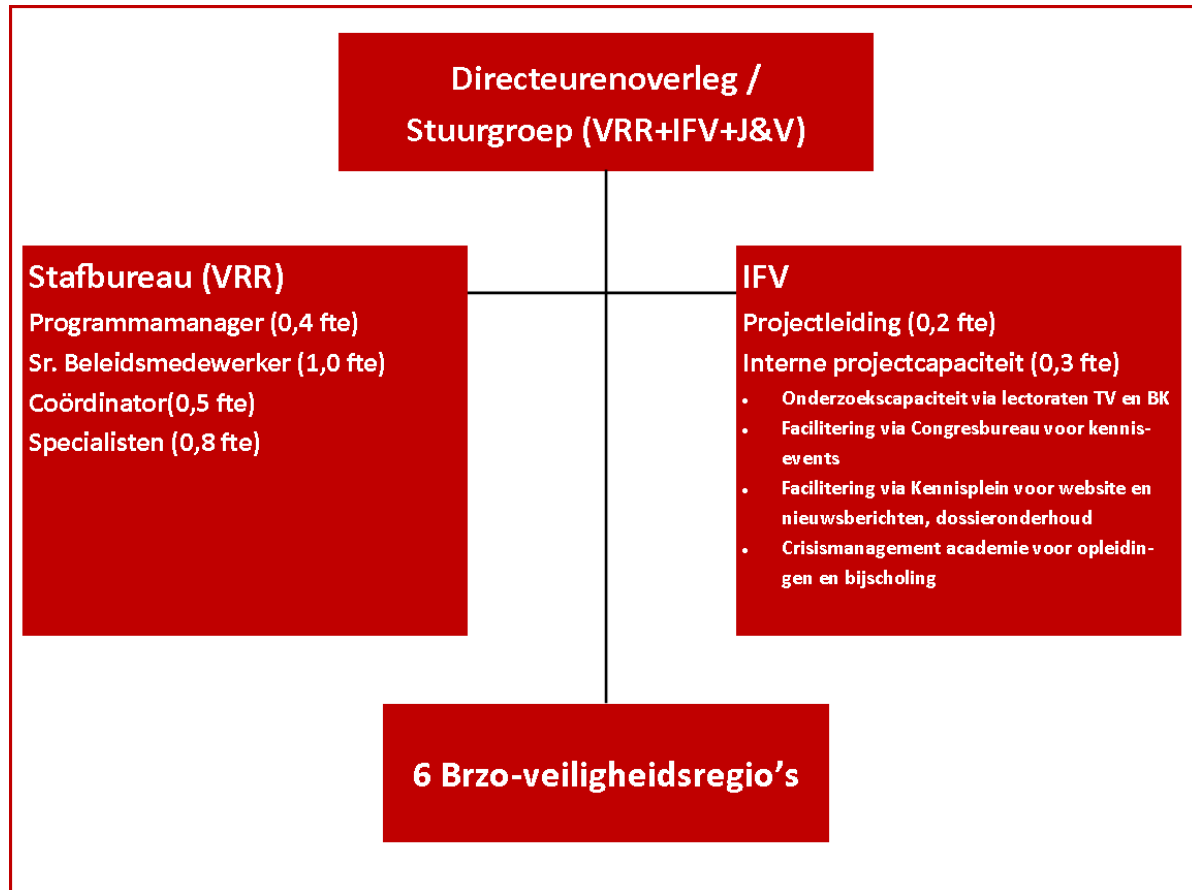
Directeurenoverleg / Stuurgroep (VRR+IFV+J&V)

Stafbureau (VRR)
Programmamanager (0,4 fte)
Sr. Beleidsmedewerker (1,0 fte)
Coördinator(0,5 fte)
Specialisten (0,8 fte)

IFV
Projectleiding (0,2 fte)
Interne projectcapaciteit (0,3 fte)
- Onderzoekscapaciteit via lectoraten TV en BK
- Facilitering via Congresbureau voor kennisevents
- Facilitering via Kennisplein voor website en nieuwsberichten, dossieronderhoud
- Crisismanagement academie voor opleidingen en bijscholing

6 Brzo-veiligheidsregio's